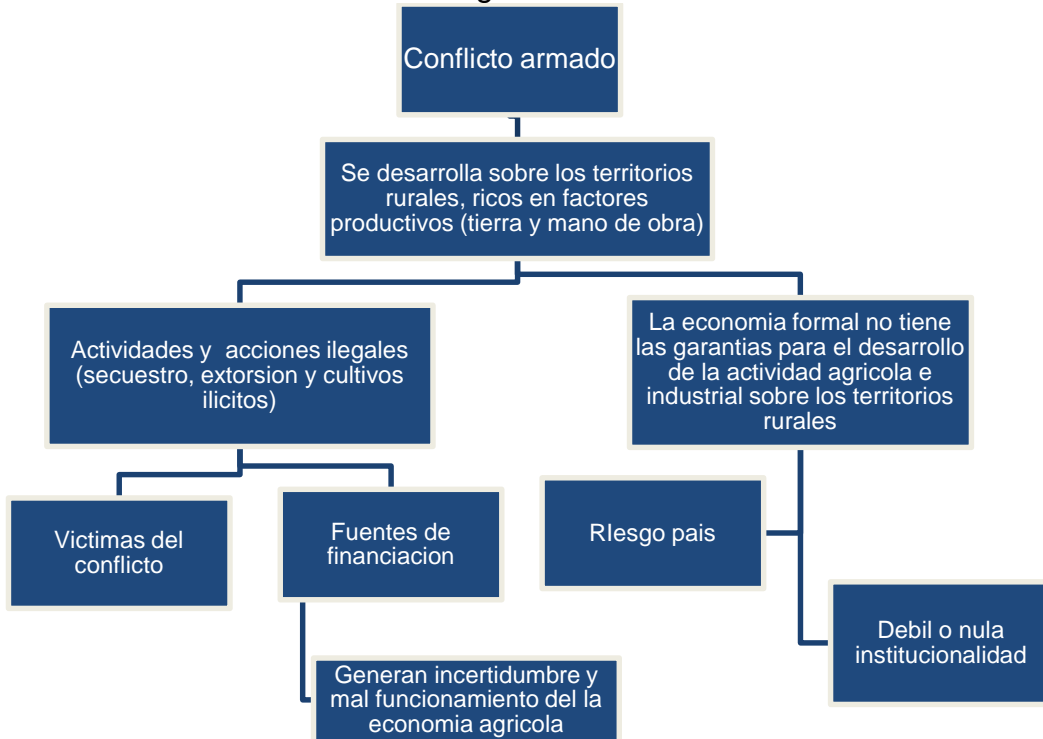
Conflicto armado

Se desarrolla sobre los territorios rurales, ricos en factores productivos (tierra y mano de obra)

Actividades y acciones ilegales (secuestro, extorsion y cultivos ilicitos)

La economia formal no tiene las garantias para el desarrollo de la actividad agricola e industrial sobre los territorios rurales

Victimas del conflicto

Fuentes de financiacion

RIesgo pais

Debil o nula institucionalidad

Generan incertidumbre y mal funcionamiento del la economia agricola